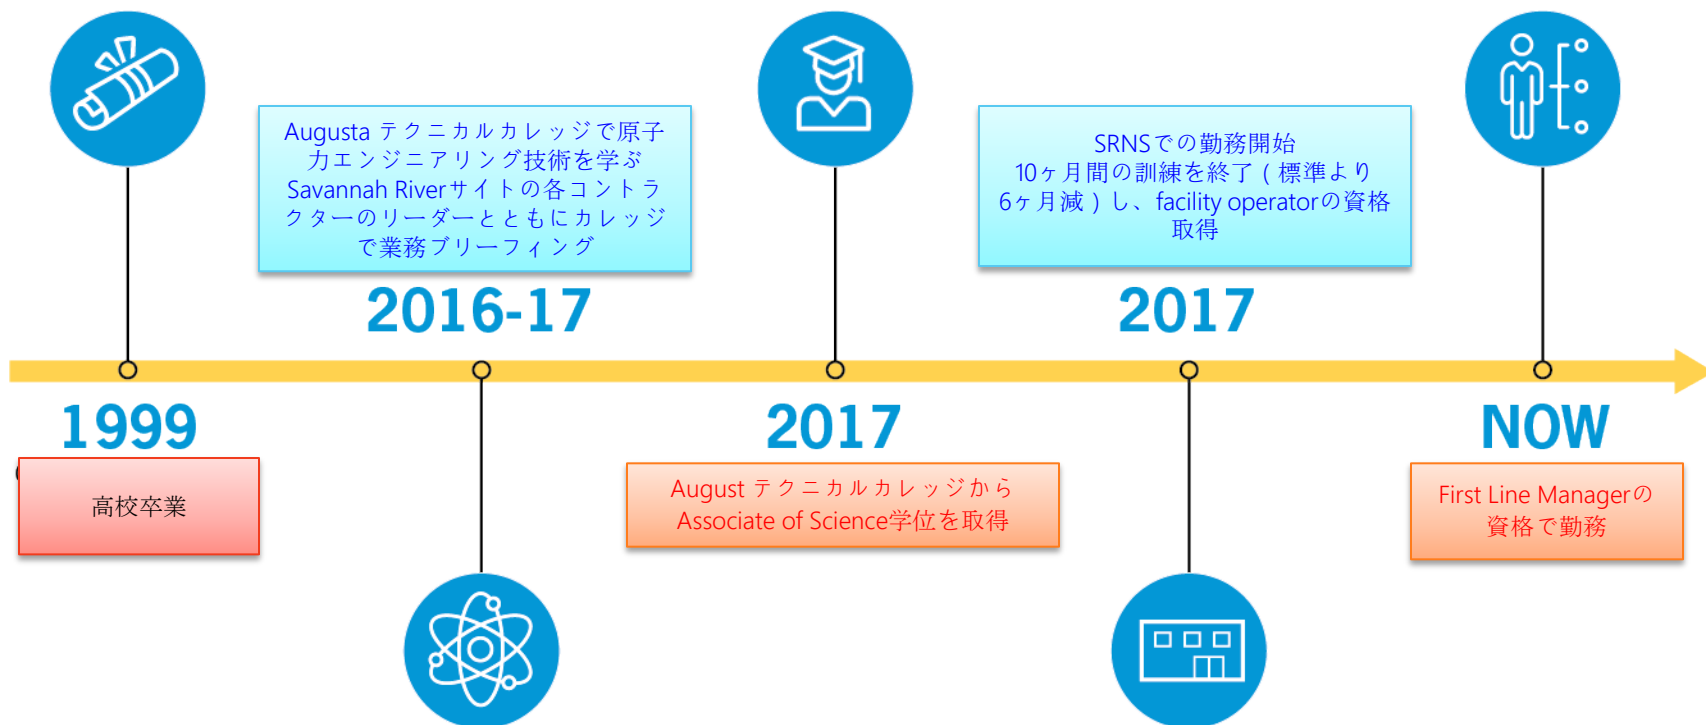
Augusta テクニカルカレッジで原子力エンジニアリング技術を学ぶ
Savannah Riverサイトの各コントラクターのリーダーとともにカレッジで業務ブリーフィング

2016-17

SRNSでの勤務開始
10ヶ月間の訓練を終了（標準より6ヶ月減）し、facility operatorの資格取得

2017

1999

高校卒業

2017

August テクニカルカレッジから Associate of Science学位を取得

NOW

First Line Managerの資格で勤務